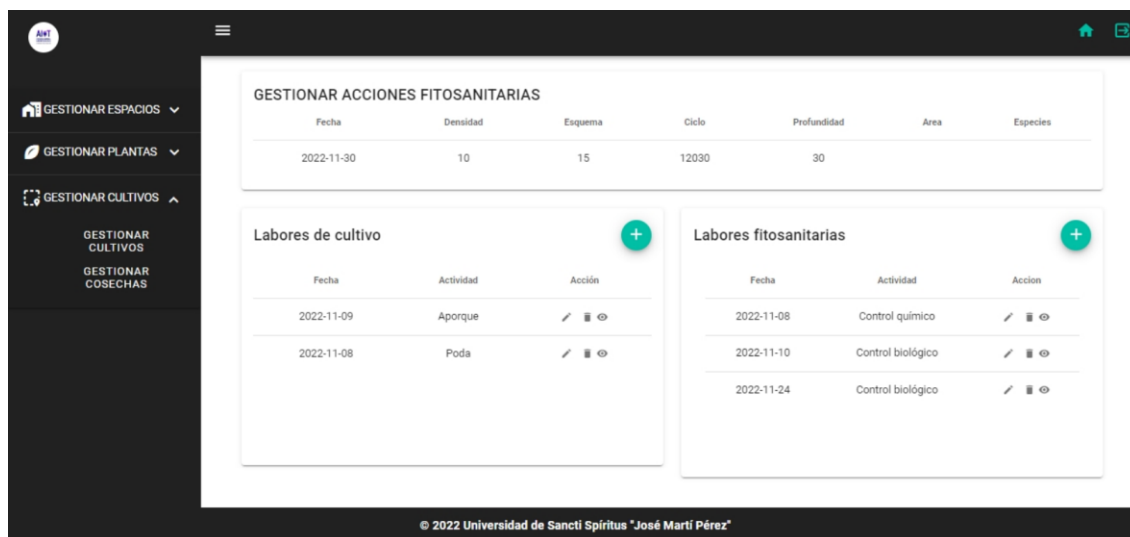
AIoT

GESTIONAR ESPACIOS
GESTIONAR PLANTAS
GESTIONAR CULTIVOS
GESTIONAR CULTIVOS
GESTIONAR COSECHAS

GESTIONAR ACCIONES FITOSANITARIAS

| Fecha | Densidad | Esquema | Ciclo | Profundidad | Area | Especies |
|---|---|---|---|---|---|---|
| 2022-11-30 | 10 | 15 | 12030 | 30 | | |

Labores de cultivo

| Fecha | Actividad | Acción |
|---|---|---|
| 2022-11-09 | Aporque | |
| 2022-11-08 | Poda | |

Labores fitosanitarias

| Fecha | Actividad | Accion |
|---|---|---|
| 2022-11-08 | Control químico | |
| 2022-11-10 | Control biológico | |
| 2022-11-24 | Control biológico | |

© 2022 Universidad de Sancti Spíritus "José Martí Pérez"